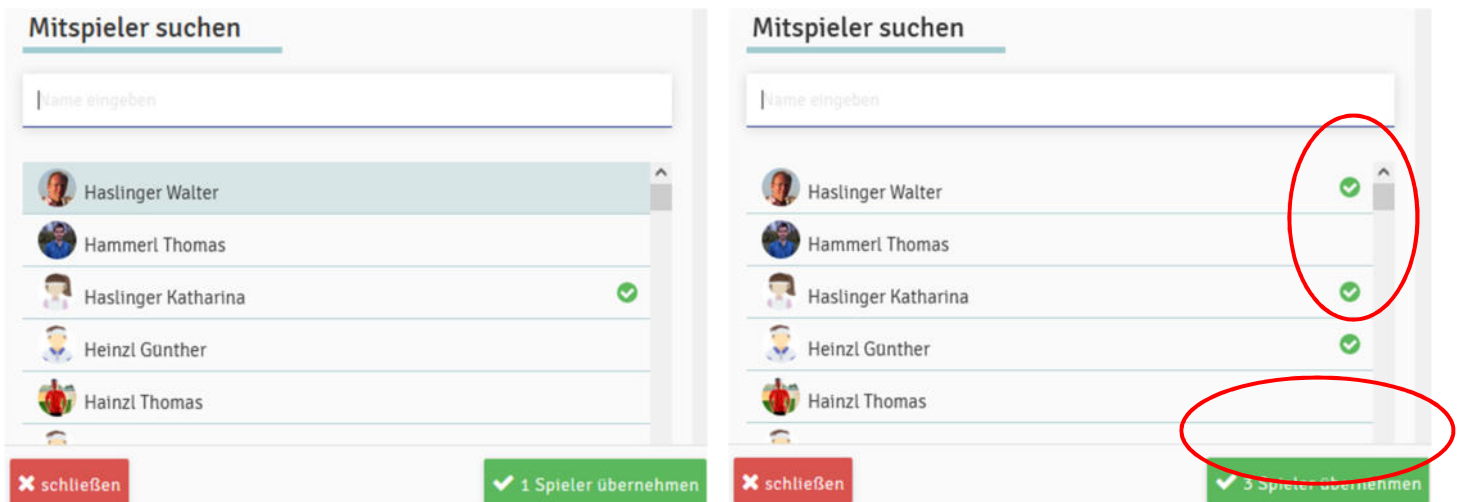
Mitspieler suchen

Name eingeben

Haslinger Walter

Hammerl Thomas

Haslinger Katharina

Heinzl Günther

Hainzl Thomas

schließen

1 Spieler übernehmen

Mitspieler suchen

Name eingeben

Haslinger Walter

Hammerl Thomas

Haslinger Katharina

Heinzl Günther

Hainzl Thomas

schließen

3 Spieler übernehmen